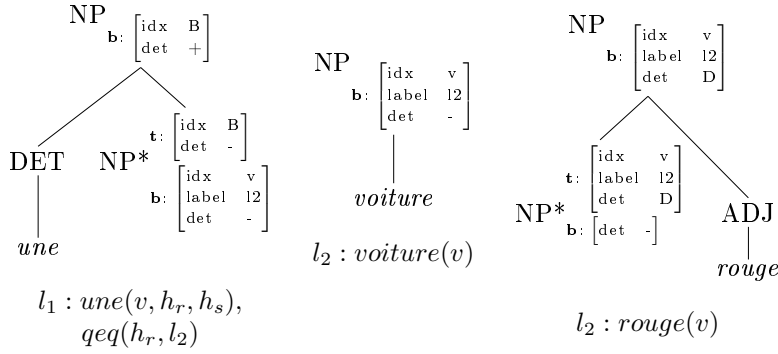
NP
b: $\begin{bmatrix} \text{idx} & \text{B} \\ \text{det} & + \end{bmatrix}$

DET
une

NP*
t: $\begin{bmatrix} \text{idx} & \text{B} \\ \text{det} & - \end{bmatrix}$
b: $\begin{bmatrix} \text{idx} & \text{v} \\ \text{label} & \text{l2} \\ \text{det} & - \end{bmatrix}$

$l_1 : une(v, h_r, h_s),$
$qeq(h_r, l_2)$

NP
b: $\begin{bmatrix} \text{idx} & \text{v} \\ \text{label} & \text{l2} \\ \text{det} & - \end{bmatrix}$

voiture

$l_2 : voiture(v)$

NP
b: $\begin{bmatrix} \text{idx} & \text{v} \\ \text{label} & \text{l2} \\ \text{det} & \text{D} \end{bmatrix}$

NP*
t: $\begin{bmatrix} \text{idx} & \text{v} \\ \text{label} & \text{l2} \\ \text{det} & \text{D} \end{bmatrix}$
b: $\begin{bmatrix} \text{det} & - \end{bmatrix}$

ADJ
rouge

$l_2 : rouge(v)$